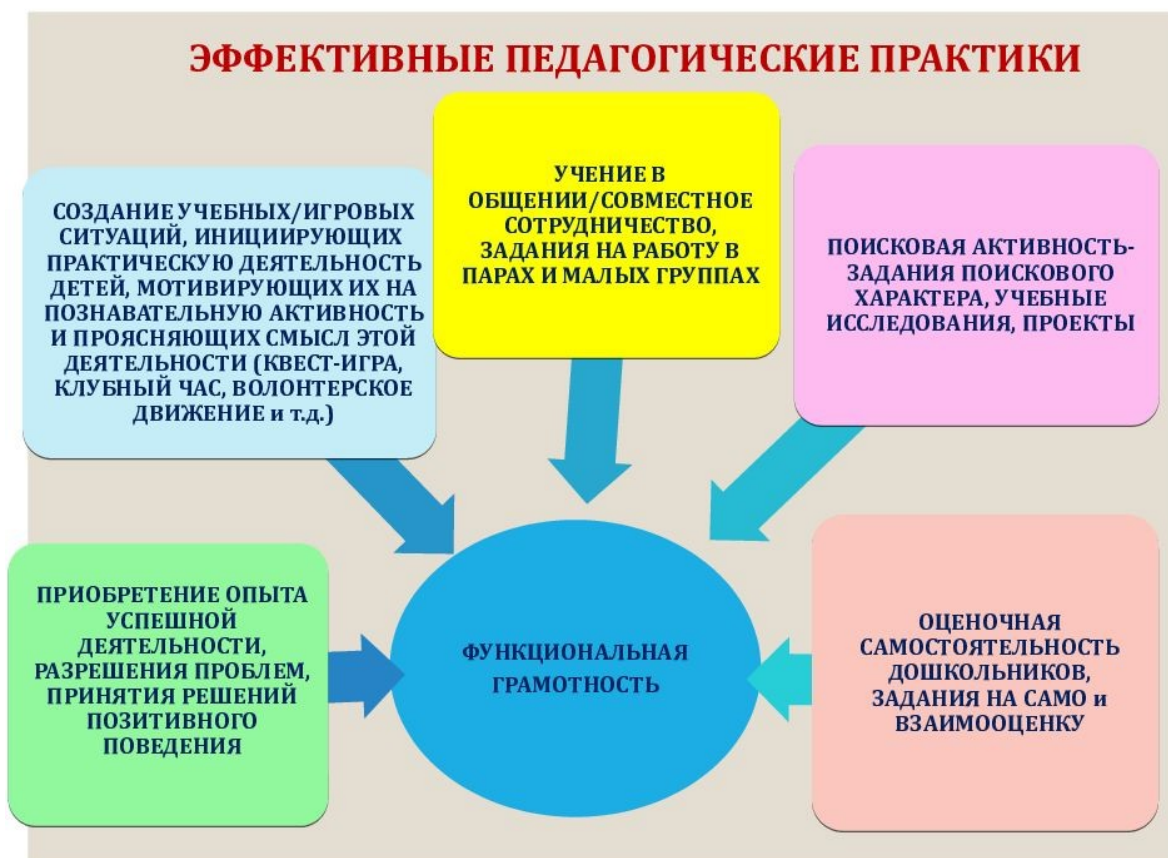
ЭФФЕКТИВНЫЕ ПЕДАГОГИЧЕСКИЕ ПРАКТИКИ

СОЗДАНИЕ УЧЕБНЫХ/ИГРОВЫХ СИТУАЦИЙ, ИНИЦИИРУЮЩИХ ПРАКТИЧЕСКУЮ ДЕЯТЕЛЬНОСТЬ ДЕТЕЙ, МОТИВИРУЮЩИХ ИХ НА ПОЗНАВАТЕЛЬНУЮ АКТИВНОСТЬ И ПРОЯСНЯЮЩИХ СМЫСЛ ЭТОЙ ДЕЯТЕЛЬНОСТИ (КВЕСТ-ИГРА, КЛУБНЫЙ ЧАС, ВОЛОНТЕРСКОЕ ДВИЖЕНИЕ и т.д.)

УЧЕНИЕ В ОБЩЕНИИ/СОВМЕСТНОЕ СОТРУДНИЧЕСТВО, ЗАДАНИЯ НА РАБОТУ В ПАРАХ И МАЛЫХ ГРУППАХ

ПОИСКОВАЯ АКТИВНОСТЬ-ЗАДАНИЯ ПОИСКОВОГО ХАРАКТЕРА, УЧЕБНЫЕ ИССЛЕДОВАНИЯ, ПРОЕКТЫ

ПРИОБРЕТЕНИЕ ОПЫТА УСПЕШНОЙ ДЕЯТЕЛЬНОСТИ, РАЗРЕШЕНИЯ ПРОБЛЕМ, ПРИНЯТИЯ РЕШЕНИЙ ПОЗИТИВНОГО ПОВЕДЕНИЯ

ФУНКЦИОНАЛЬНАЯ ГРАМОТНОСТЬ

ОЦЕНОЧНАЯ САМОСТОЯТЕЛЬНОСТЬ ДОШКОЛЬНИКОВ, ЗАДАНИЯ НА САМО и ВЗАИМООЦЕНКУ